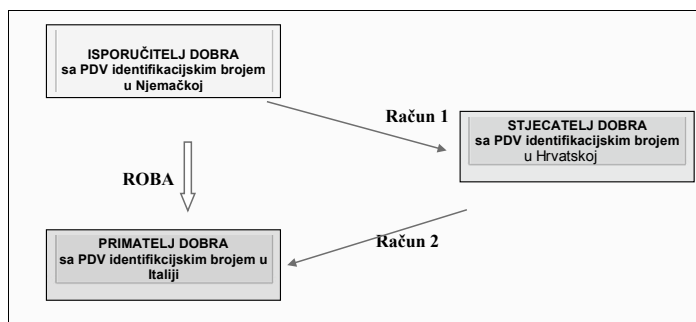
ISPORUČITELJ DOBRA
sa PDV identifikacijskim brojem
u Njemačkoj

Račun 1

STJECATELJ DOBRA
sa PDV identifikacijskim brojem
u Hrvatskoj

ROBA

Račun 2

PRIMATELJ DOBRA
sa PDV identifikcijskim brojem u
Italiji